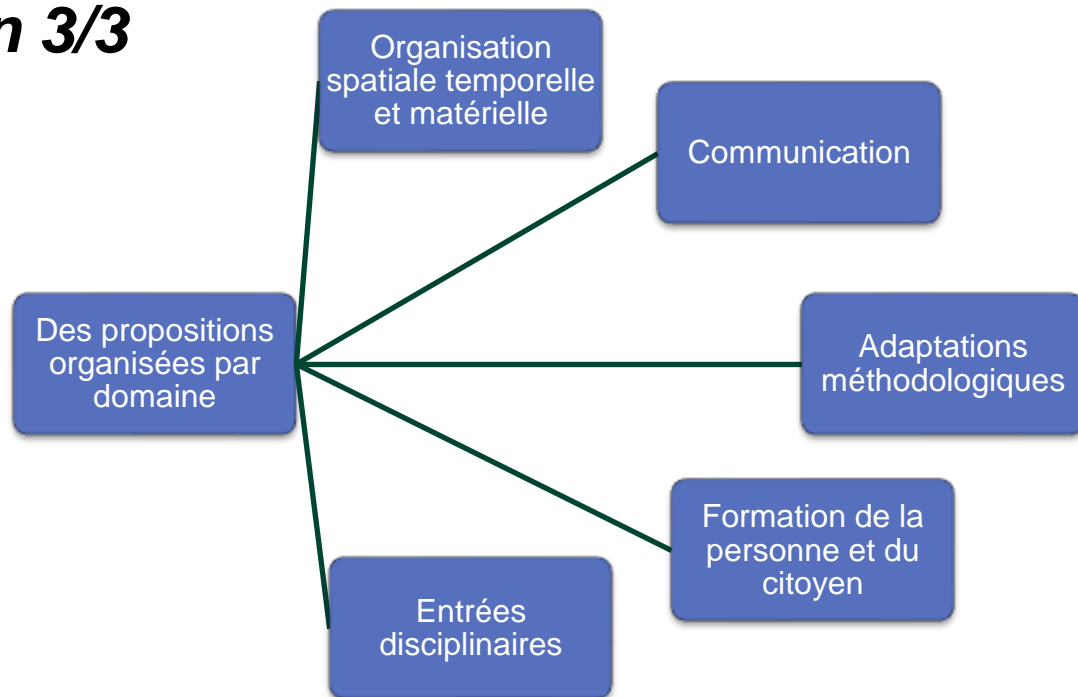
n 3/3

Des propositions organisées par domaine

Organisation spatiale temporelle et matérielle

Communication

Adaptations méthodologiques

Formation de la personne et du citoyen

Entrées disciplinaires